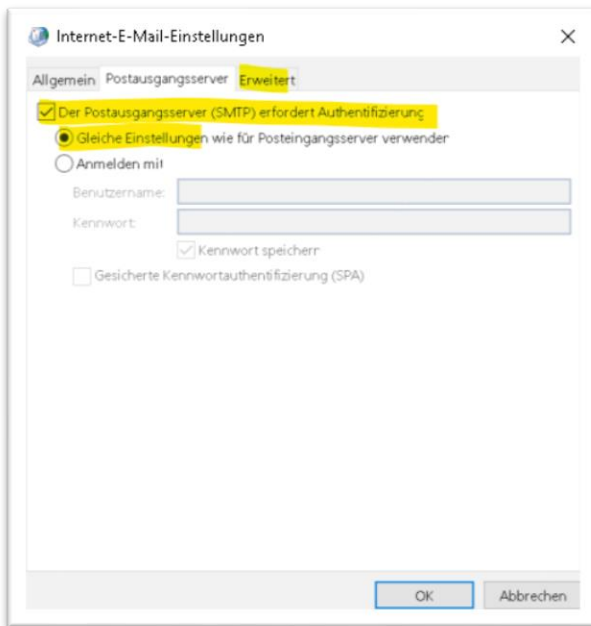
Internet-E-Mail-Einstellungen

X

Allgemein Postausgangsserver Erweitert

Der Postausgangsserver (SMTP) erfordert Authentifizierung

Gleiche Einstellungen wie für Posteingangsserver verwenden

Anmelden mit

Benutzername:

Kennwort:

Kennwort speichern

Gesicherte Kennwortauthentifizierung (SPA)

OK

Abbrechen